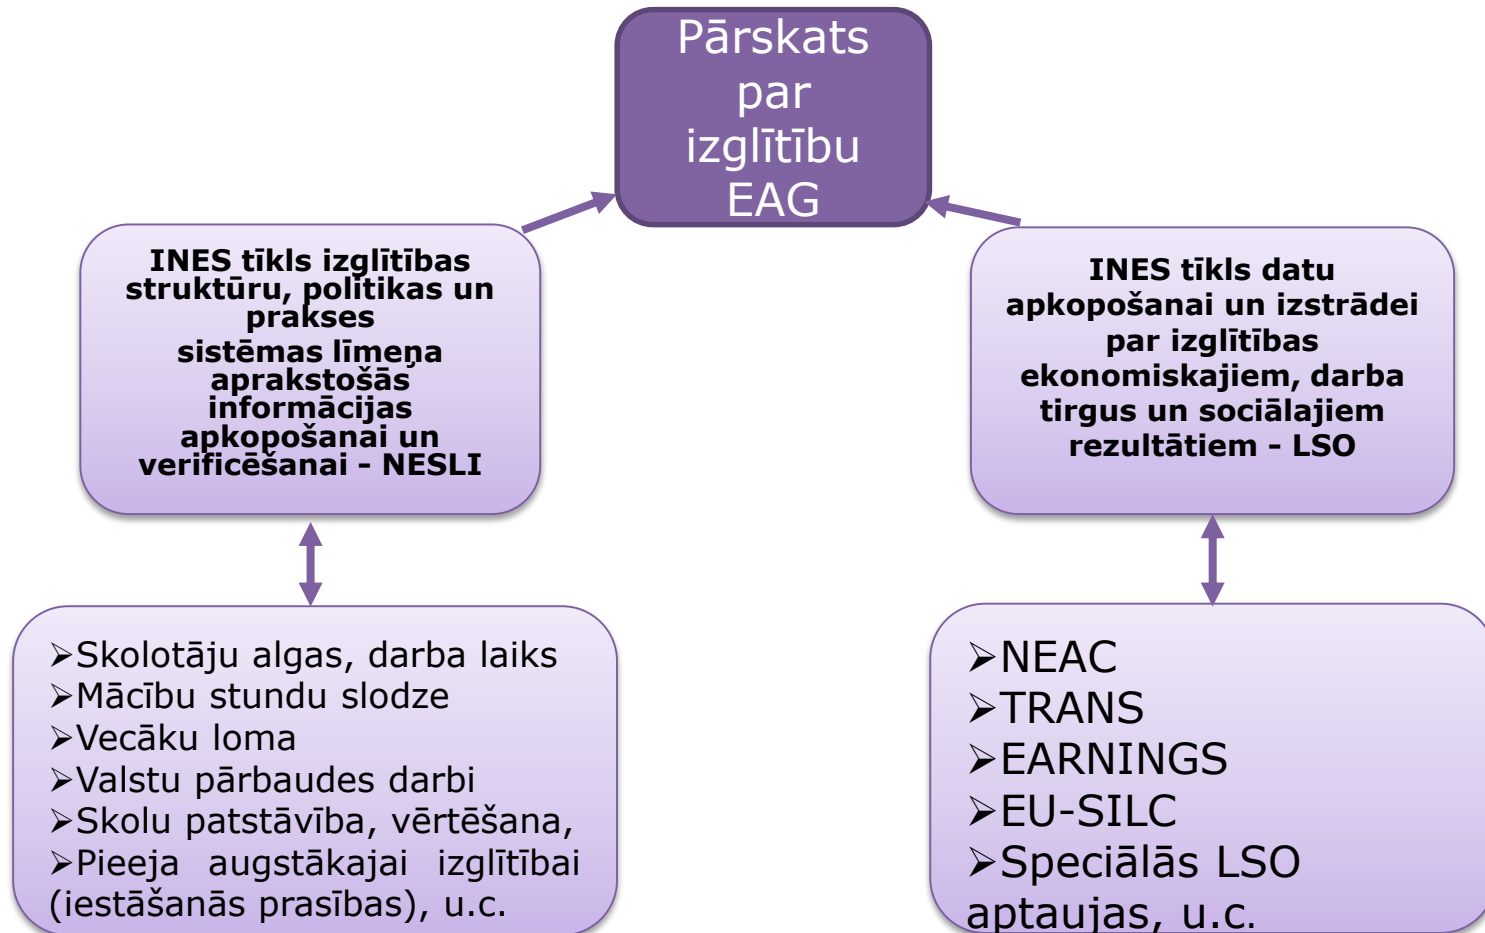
Pārskats par izglītību EAG

INES tīkls izglītības struktūru, politikas un prakses sistēmas līmeņa aprakstošās informācijas apkopošanai un verificēšanai - NESLI

INES tīkls datu apkopošanai un izstrādei par izglītības ekonomiskajiem, darba tirgus un sociālajiem rezultātiem - LSO

➢Skolotāju algas, darba laiks
➢Mācību stundu slodze
➢Vecāku loma
➢Valstu pārbaudes darbi
➢Skolu patstāvība, vērtēšana,
➢Pieeja augstākajai izglītībai (iestāšanās prasības), u.c.

➢NEAC
➢TRANS
➢EARNINGS
➢EU-SILC
➢Speciālās LSO aptaujas, u.c.